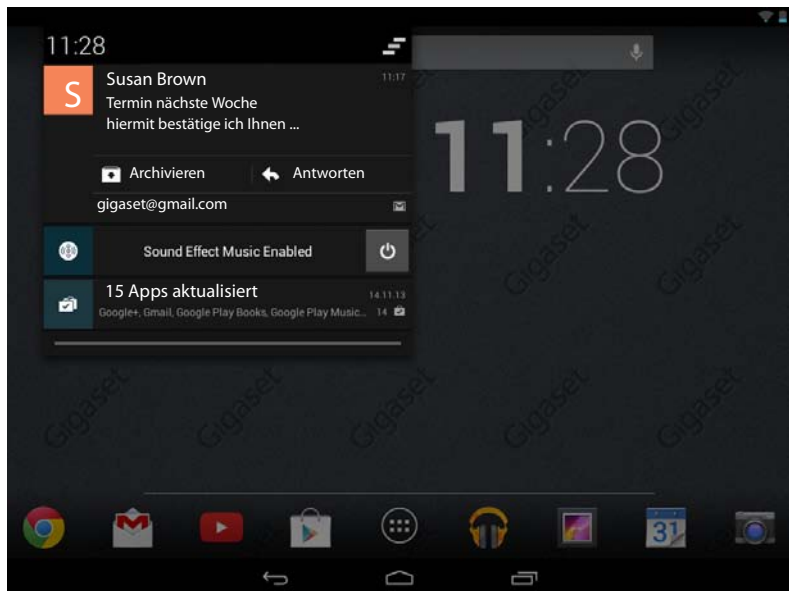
11:28

S Susan Brown 11:17
Termin nächste Woche
hiermit bestätige ich Ihnen ...

Archivieren Antworten

gigaset@gmail.com

Sound Effect Music Enabled

15 Apps aktualisiert 14.11.13
Google+, Gmail, Google Play Books, Google Play Music... 14

11:28

Gigaset Gigaset Gigaset Gigaset Gigaset Gigaset Gigaset Gigaset Gigaset Gigaset Gigaset

31